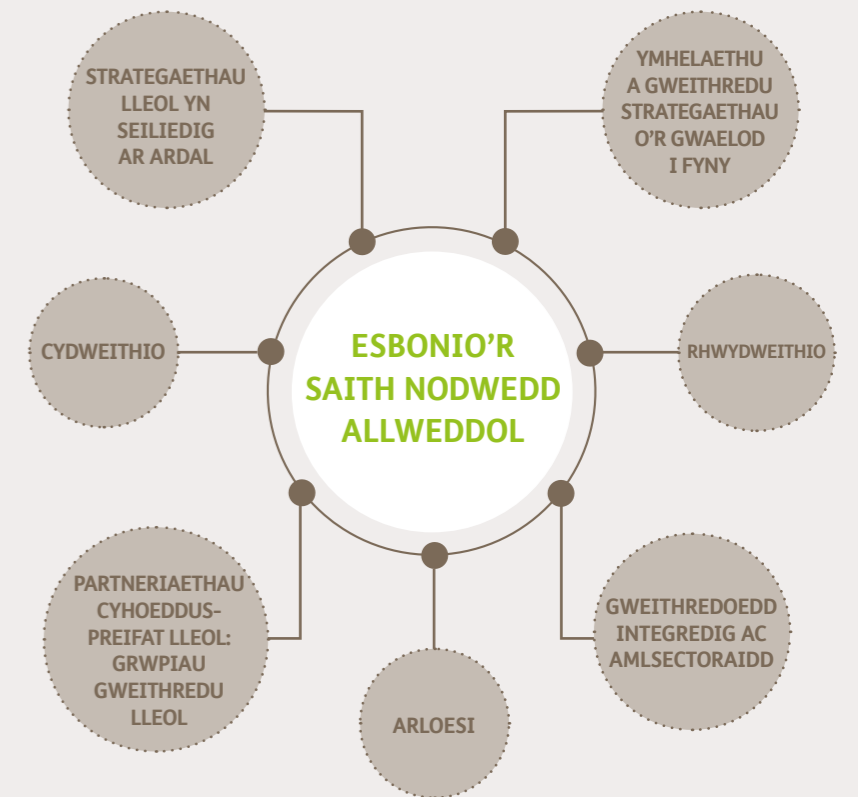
ESBONIO'R SAITH NODWEDD ALLWEDDOL

STRATEGAETHAU LLEOL YN SEILIEDIG AR ARDAL

YMHELAETHU A GWEITHREDU STRATEGAETHAU O'R GWAELOD I FYNY

CYDWEITHIO

RHWYDWEITHIO

PARTNERIAETHAU CYHOEDDUS-PREIFAT LLEOL: GRWPIAU GWEITHREDU LLEOL

ARLOESI

GWEITHREDOEDD INTEGREDIG AC AMLSECTORAIDD